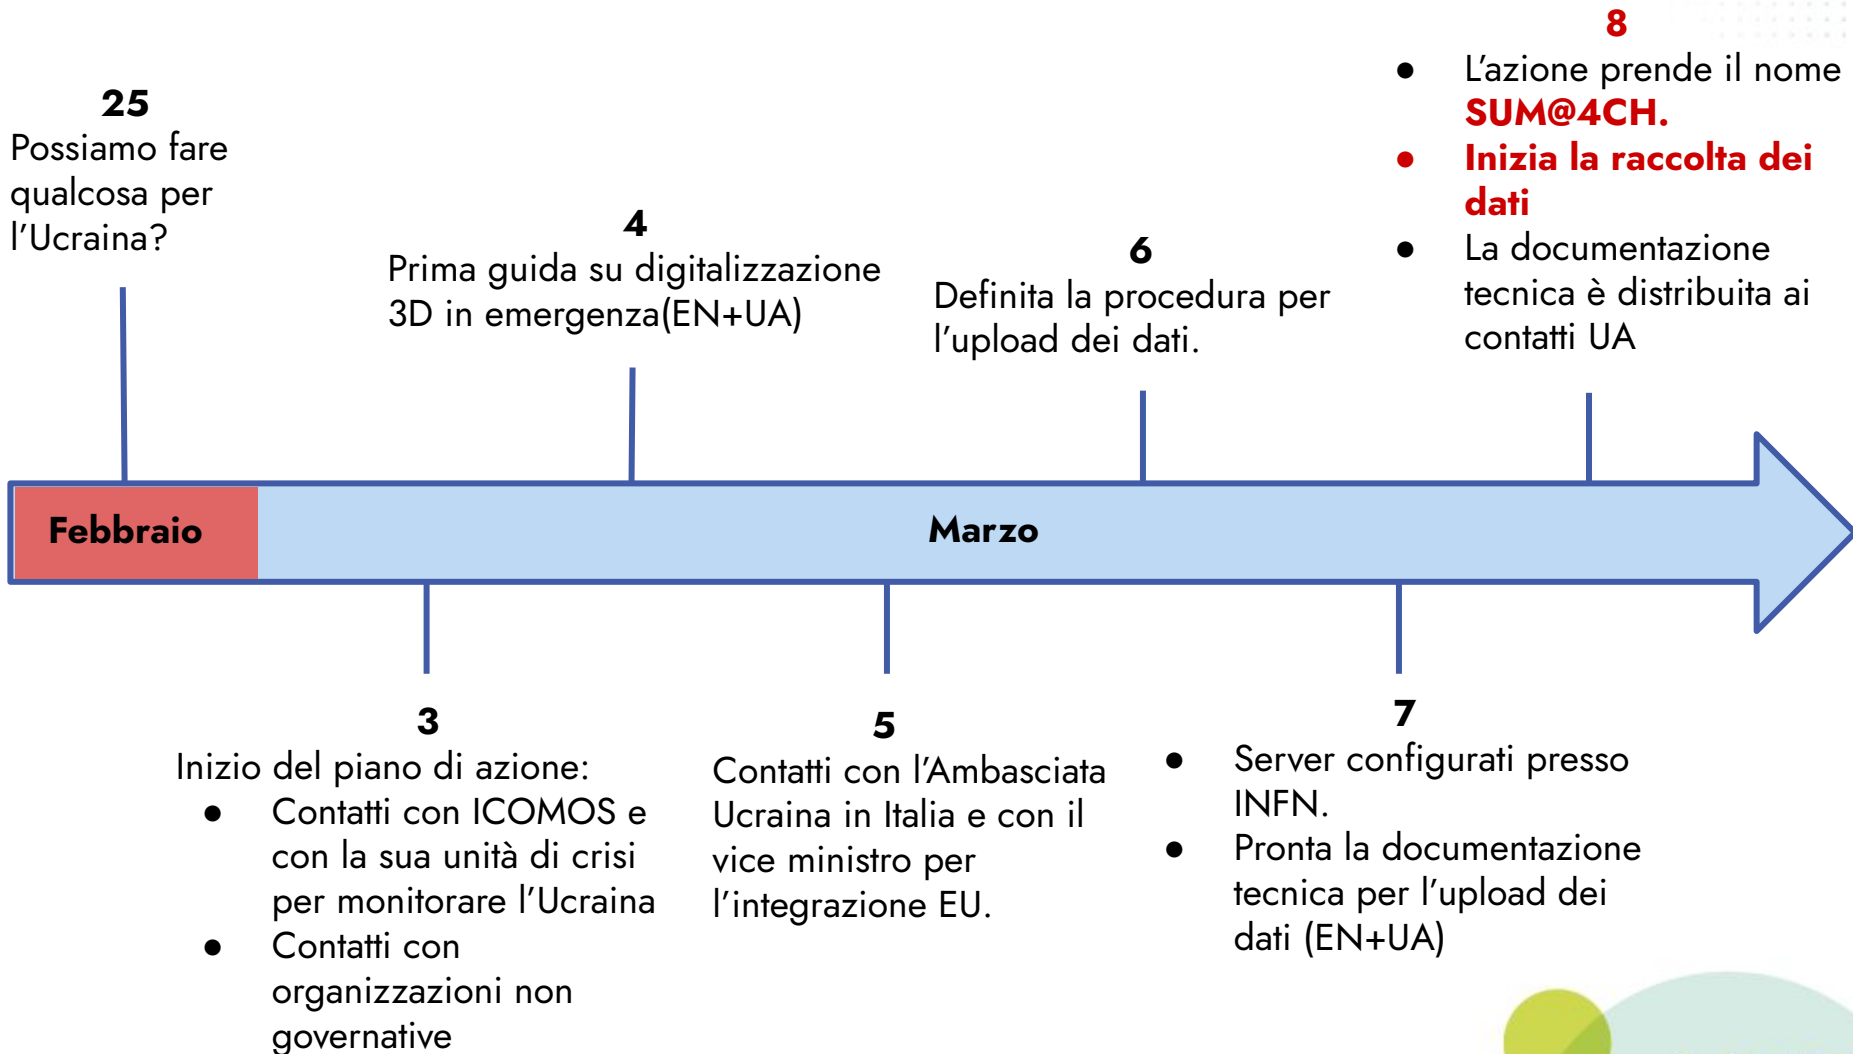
25
Possiamo fare qualcosa per l’Ucraina?

4
Prima guida su digitalizzazione 3D in emergenza(EN+UA)

6
Definita la procedura per l’upload dei dati.

8
- L’azione prende il nome SUM@4CH.
- Inizia la raccolta dei dati
- La documentazione tecnica è distribuita ai contatti UA

Febbraio

Marzo

3
Inizio del piano di azione:
- Contatti con ICOMOS e con la sua unità di crisi per monitorare l’Ucraina
- Contatti con organizzazioni non governative

5
Contatti con l’Ambasciata Ucraina in Italia e con il vice ministro per l’integrazione EU.

7
- Server configurati presso INFN.
- Pronta la documentazione tecnica per l’upload dei dati (EN+UA)